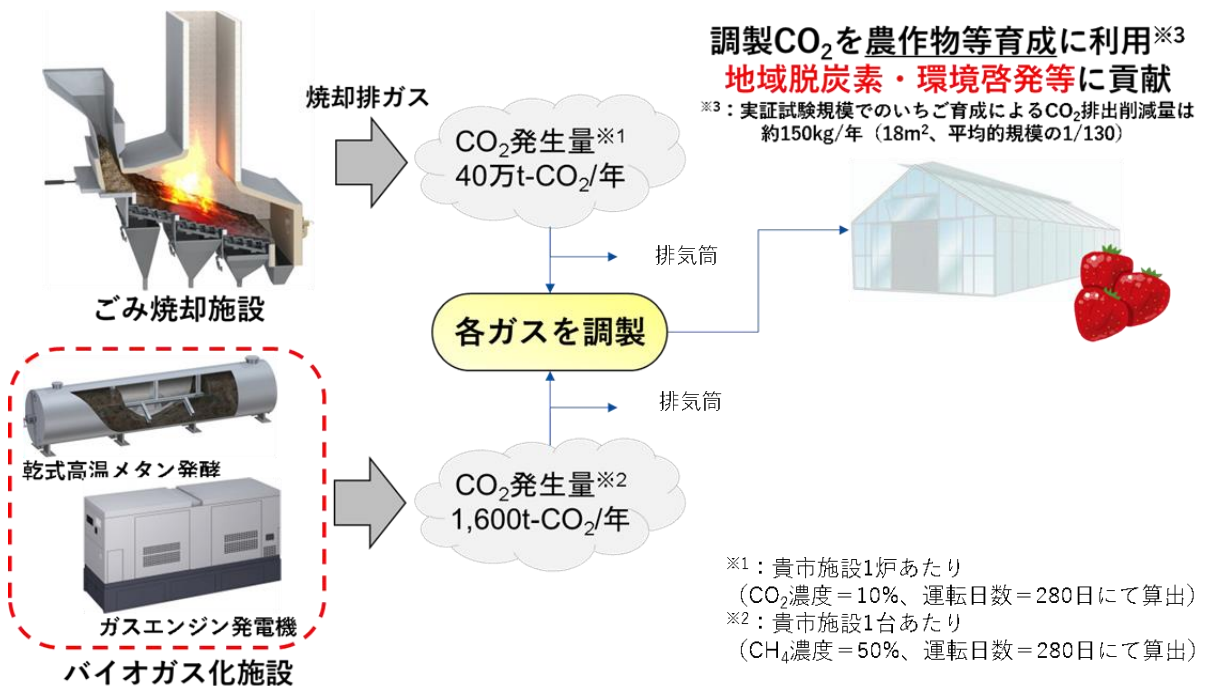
調製$CO_2$を農作物等育成に利用※3
地域脱炭素・環境啓発等に貢献
※3：実証試験規模でのいちご育成による$CO_2$排出削減量は約150kg/年（18m$^2$、平均的規模の1/130）

焼却排ガス

$CO_2$発生量※1
40万t-$CO_2$/年

排気筒

ごみ焼却施設

各ガスを調製

排気筒

乾式高温メタン発酵

$CO_2$発生量※2
1,600t-$CO_2$/年

ガスエンジン発電機

バイオガス化施設

※1：貴市施設1炉あたり
（$CO_2$濃度＝10%、運転日数＝280日にて算出）
※2：貴市施設1台あたり
（$CH_4$濃度＝50%、運転日数＝280日にて算出）